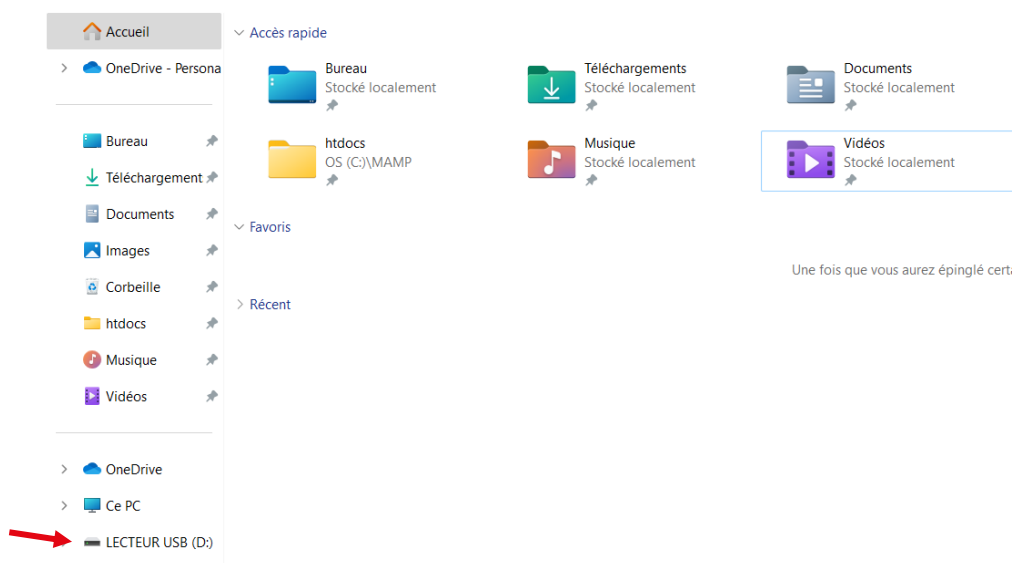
Accueil
OneDrive - Persona
Bureau
Téléchargement
Documents
Images
Corbeille
htdocs
Musique
Vidéos
OneDrive
Ce PC
LECTEUR USB (D:)

Accès rapide

Bureau
Stocké localement

Téléchargements
Stocké localement

Documents
Stocké localement

htdocs
OS (C:)\MAMP

Musique
Stocké localement

Vidéos
Stocké localement

Favoris

Une fois que vous aurez épinglé certa

Récent